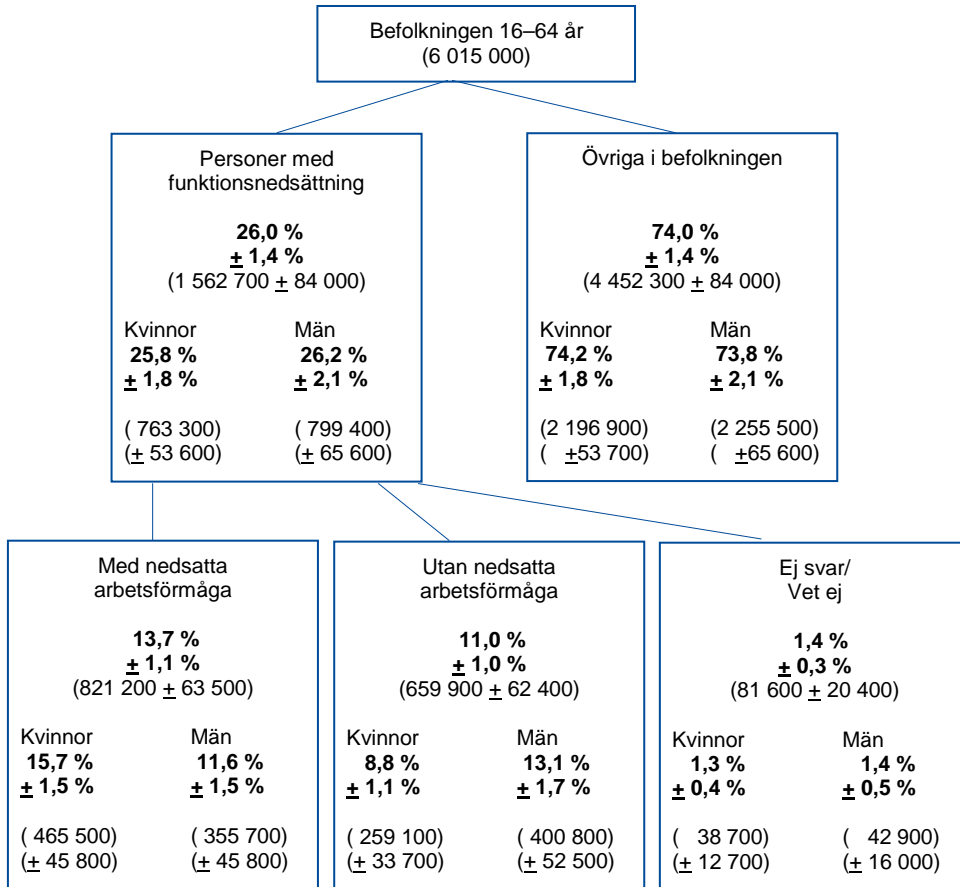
Befolkningen 16–64 år
(6 015 000)

Personer med funktionsnedsättning

**26,0 %**
**± 1,4 %**
(1 562 700 ± 84 000)

Kvinnor
**25,8 %**
**± 1,8 %**

( 763 300)
(± 53 600)

Män
**26,2 %**
**± 2,1 %**

( 799 400)
(± 65 600)

Övriga i befolkningen

**74,0 %**
**± 1,4 %**
(4 452 300 ± 84 000)

Kvinnor
**74,2 %**
**± 1,8 %**

(2 196 900)
( ±53 700)

Män
**73,8 %**
**± 2,1 %**

(2 255 500)
( ±65 600)

Med nedsatta arbetsförmåga

**13,7 %**
**± 1,1 %**
(821 200 ± 63 500)

Kvinnor
**15,7 %**
**± 1,5 %**

( 465 500)
(± 45 800)

Män
**11,6 %**
**± 1,5 %**

( 355 700)
(± 45 800)

Utan nedsatta arbetsförmåga

**11,0 %**
**± 1,0 %**
(659 900 ± 62 400)

Kvinnor
**8,8 %**
**± 1,1 %**

( 259 100)
(± 33 700)

Män
**13,1 %**
**± 1,7 %**

( 400 800)
(± 52 500)

Ej svar/
Vet ej

**1,4 %**
**± 0,3 %**
(81 600 ± 20 400)

Kvinnor
**1,3 %**
**± 0,4 %**

( 38 700)
(± 12 700)

Män
**1,4 %**
**± 0,5 %**

( 42 900)
(± 16 000)